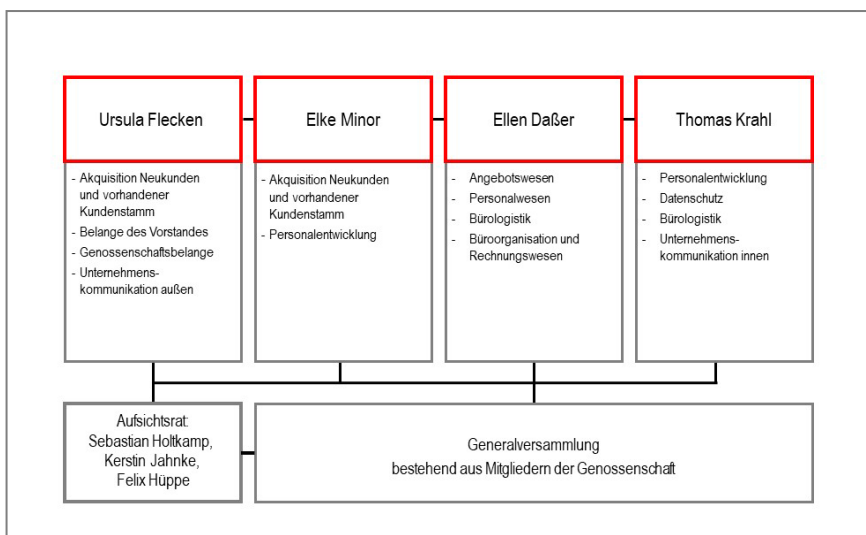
Ursula Flecken

- Akquisition Neukunden und vorhandener Kundenstamm
- Belange des Vorstandes
- Genossenschaftsbelange
- Unternehmens-kommunikation außen

Elke Minor

- Akquisition Neukunden und vorhandener Kundenstamm
- Personalentwicklung

Ellen Daßer

- Angebotswesen
- Personalwesen
- Bürologistik
- Büroorganisation und Rechnungswesen

Thomas Krahl

- Personalentwicklung
- Datenschutz
- Bürologistik
- Unternehmens-kommunikation innen

Aufsichtsrat: Sebastian Holtkamp, Kerstin Jahnke, Felix Hüppe

Generalversammlung bestehend aus Mitgliedern der Genossenschaft